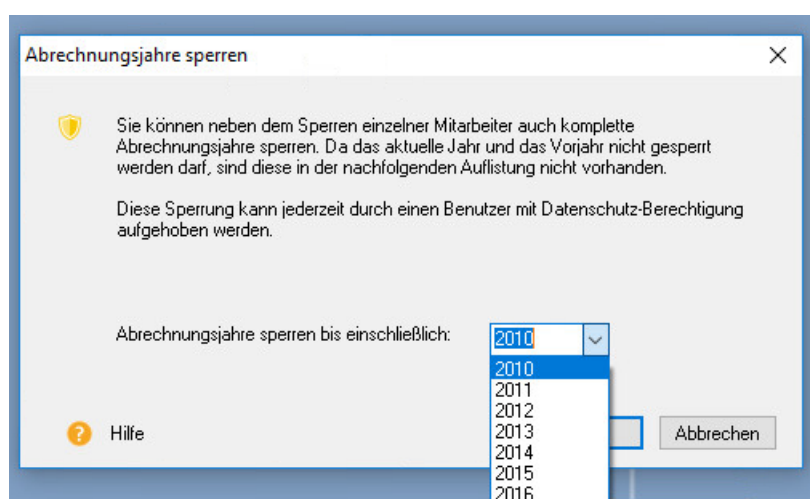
Abrechnungsjahre sperren

Sie können neben dem Sperren einzelner Mitarbeiter auch komplette Abrechnungsjahre sperren. Da das aktuelle Jahr und das Vorjahr nicht gesperrt werden darf, sind diese in der nachfolgenden Auflistung nicht vorhanden.

Diese Sperrung kann jederzeit durch einen Benutzer mit Datenschutz-Berechtigung aufgehoben werden.

Abrechnungsjahre sperren bis einschließlich: 2010

2010
2011
2012
2013
2014
2015
2016

Hilfe

Abbrechen